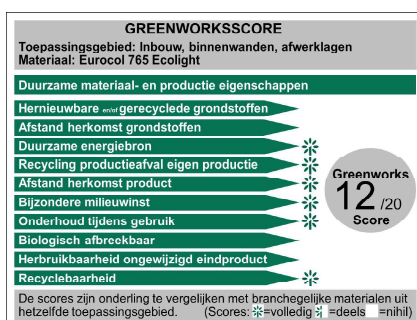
GREENWORKSSCORE
Toepassingsgebied: Inbouw, binnenwanden, afwerklagen
Materiaal: Eurocol 765 Ecolight

Duurzame materiaal- en productie eigenschappen

Hernieuwbare en/of gerecyclede grondstoffen
Afstand herkomst grondstoffen
Duurzame energiebron
Recycling productieafval eigen productie
Afstand herkomst product
Bijzondere milieuwinst
Onderhoud tijdens gebruik
Biologisch afbreekbaar
Herbruikbaarheid ongewijzigd eindproduct
Recyclebaarheid

Greenworks
12 /20
Score

De scores zijn onderling te vergelijken met branchegelijke materialen uit hetzelfde toepassingsgebied. (Scores: =volledig =deels =nihil)